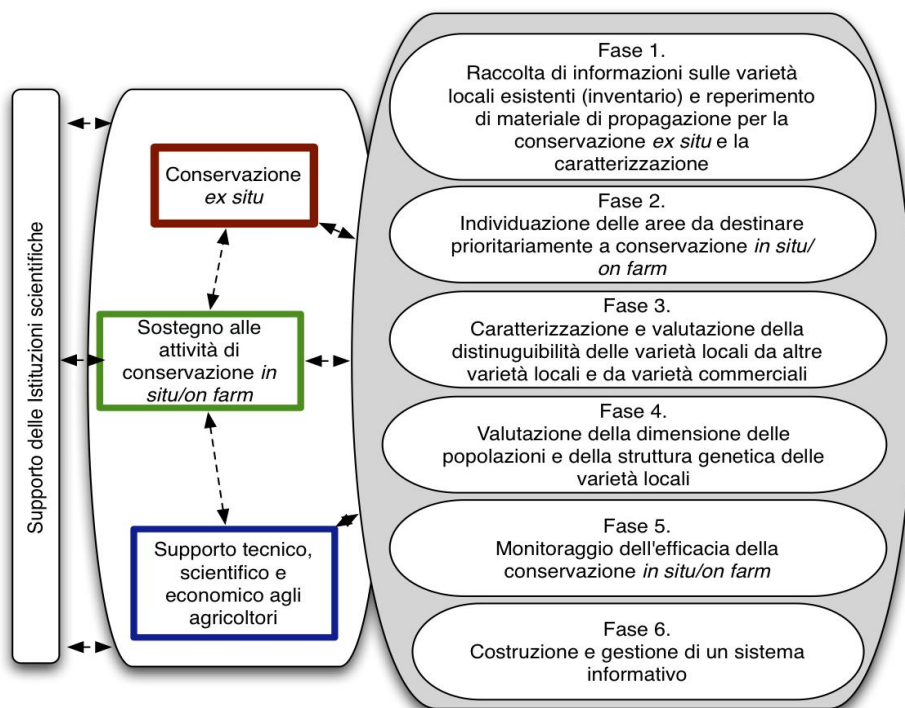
Supporto delle Istituzioni scientifiche

Conservazione *ex situ*

Sostegno alle attività di conservazione *in situ/on farm*

Supporto tecnico, scientifico e economico agli agricoltori

Fase 1.
Raccolta di informazioni sulle varietà locali esistenti (inventario) e reperimento di materiale di propagazione per la conservazione *ex situ* e la caratterizzazione

Fase 2.
Individuazione delle aree da destinare prioritariamente a conservazione *in situ/ on farm*

Fase 3.
Caratterizzazione e valutazione della distinuguibilità delle varietà locali da altre varietà locali e da varietà commerciali

Fase 4.
Valutazione della dimensione delle popolazioni e della struttura genetica delle varietà locali

Fase 5.
Monitoraggio dell'efficacia della conservazione *in situ/on farm*

Fase 6.
Costruzione e gestione di un sistema informativo